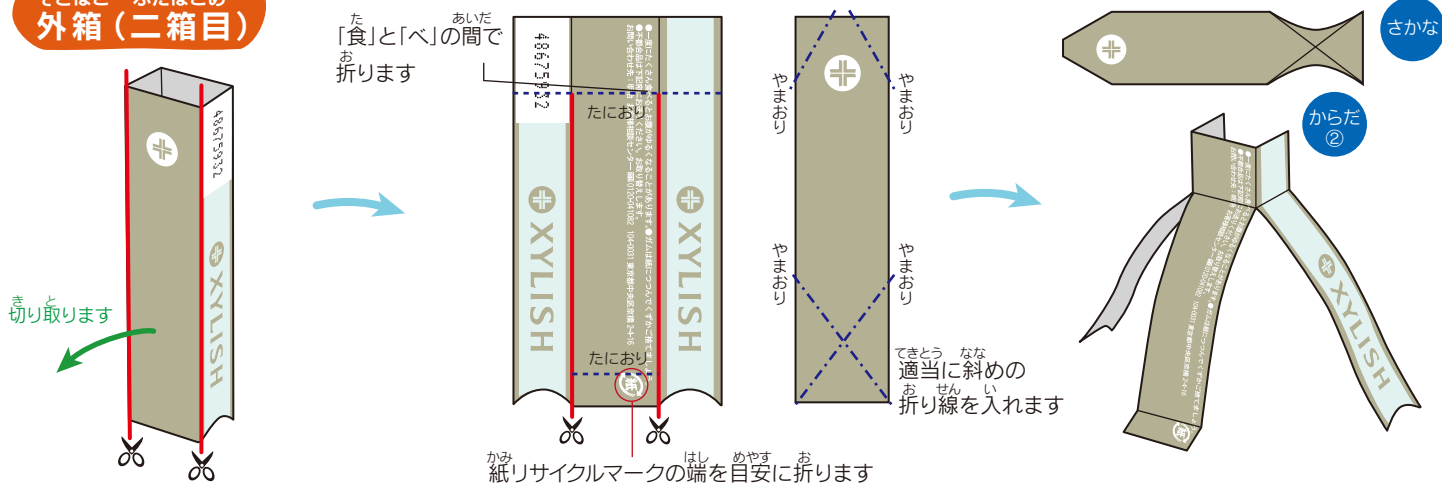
外箱（二箱目）

48675932

XYLISH

きと
切り取ります

たあいだ
「食」と「べ」の間で
お
折ります

48675932

たにおり

XYLISH

XYLISH

たにおり

かみはしめやすお
紙リサイクルマークの端を目安に折ります

やまおり

やまおり

やまおり

やまおり

てきとうなな
適当に斜めの
おせんい
折り線を入れます

さかな

からだ
②

XYLISH